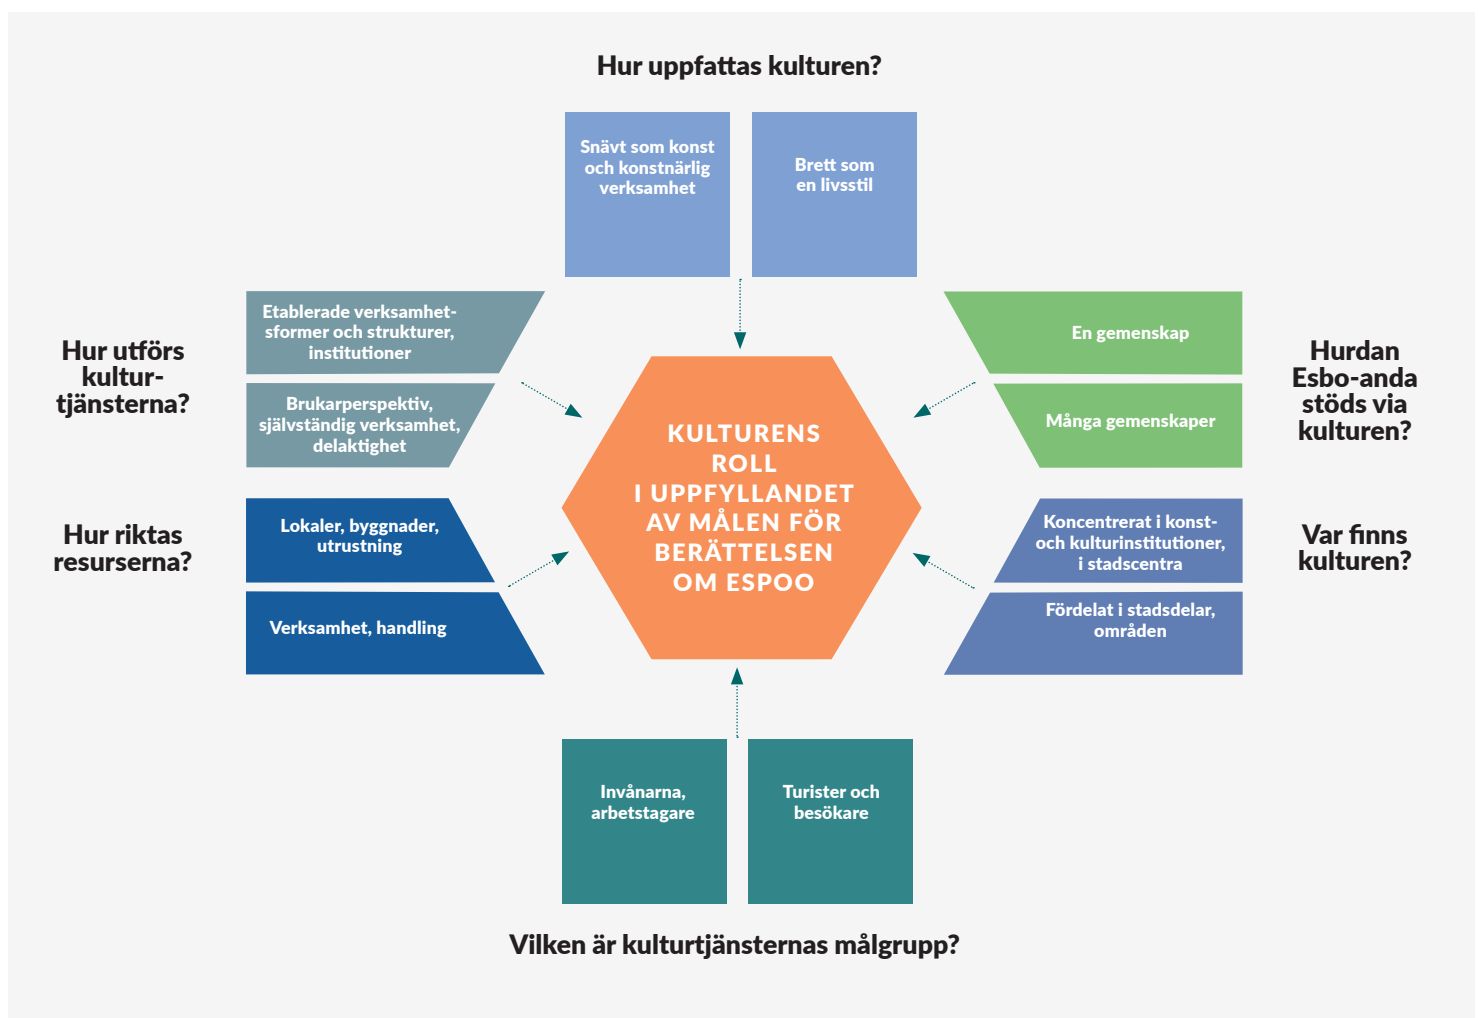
Hur uppfattas kulturen?

Snävt som konst och konstnärlig verksamhet

Brett som en livsstil

Hur utförs kultur-tjänsterna?

Etablerade verksamhetsformer och strukturer, institutioner

Brukarperspektiv, självständig verksamhet, delaktighet

En gemenskap

Många gemenskaper

Hurdan Esbo-anda stöds via kulturen?

KULTURENS ROLL I UPPFYLLANDET AV MÅLEN FÖR BERÄTTELSEN OM ESPOO

Hur riktas resurserna?

Lokaler, byggnader, utrustning

Verksamhet, handling

Koncentrerat i konst- och kulturinstitutioner, i stadscentra

Fördelat i stadsdelar, områden

Var finns kulturen?

Invånarna, arbetstagare

Turister och besökare

Vilken är kulturtjänsternas målgrupp?